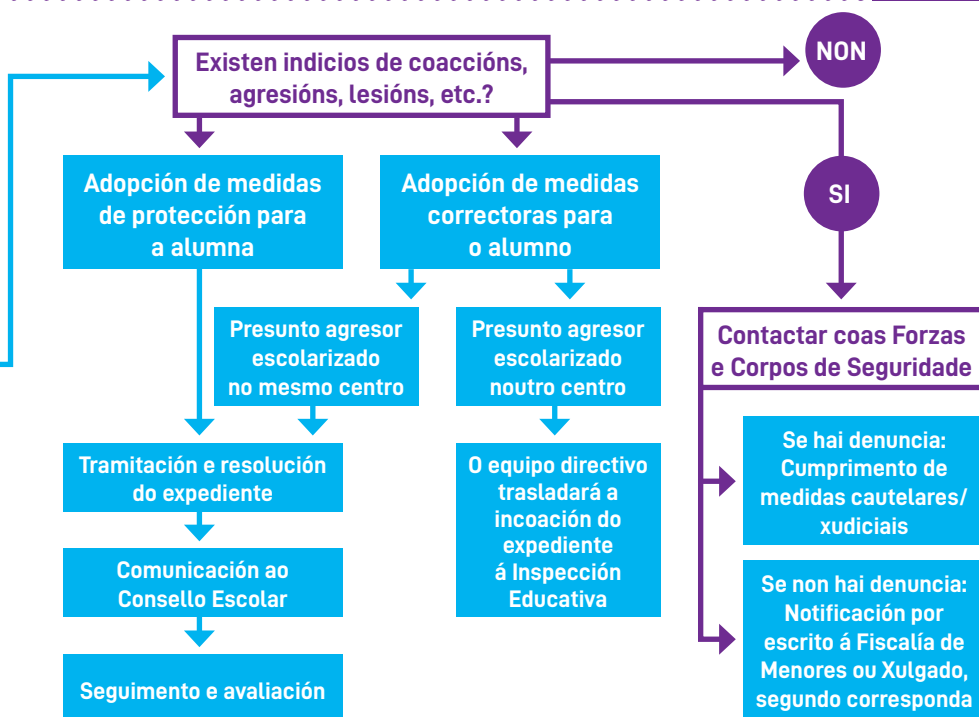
Existen indicios de coaccións, agresións, lesións, etc.?

NON

SI

Adopción de medidas de protección para a alumna

Adopción de medidas correctoras para o alumno

Presunto agresor escolarizado no mesmo centro

Presunto agresor escolarizado noutro centro

Contactar coas Forzas e Corpos de Seguridade

Tramitación e resolución do expediente

O equipo directivo trasladará a incoación do expediente á Inspección Educativa

Se hai denuncia: Cumprimento de medidas cautelares/ xudiciais

Comunicación ao Consello Escolar

Se non hai denuncia: Notificación por escrito á Fiscalía de Menores ou Xulgado, segundo corresponda

Seguimento e avaliación